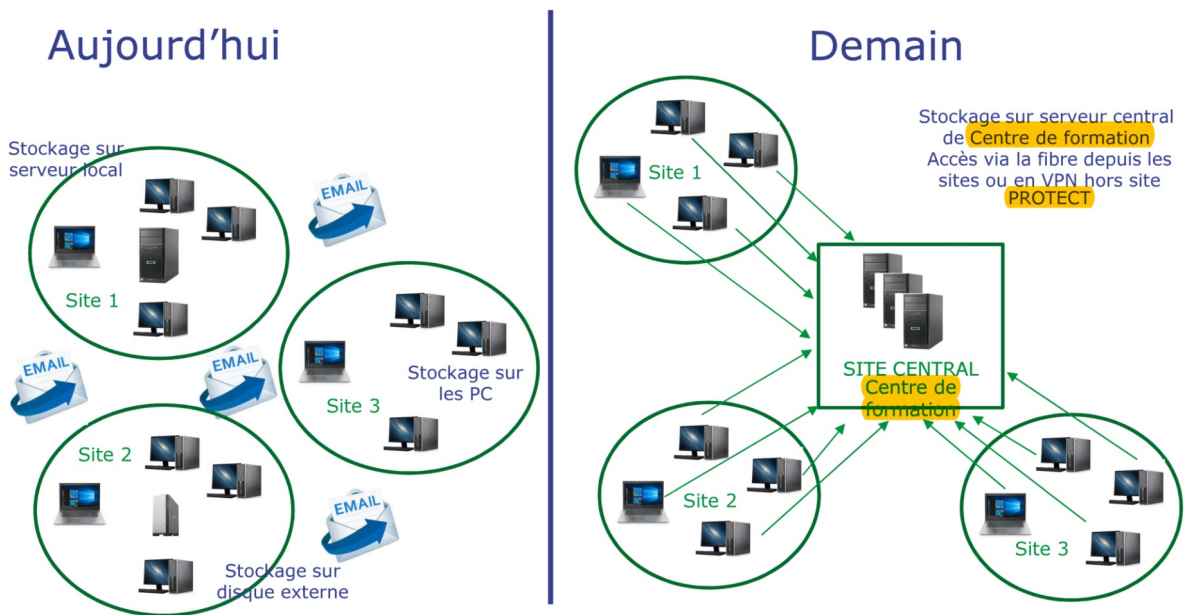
Aujourd'hui

Stockage sur serveur local

EMAIL

Site 1

EMAIL

EMAIL

Site 3

Stockage sur les PC

Site 2

EMAIL

Stockage sur disque externe

Demain

Stockage sur serveur central de Centre de formation Accès via la fibre depuis les sites ou en VPN hors site PROTECT

Site 1

SITE CENTRAL
Centre de formation

Site 2

Site 3